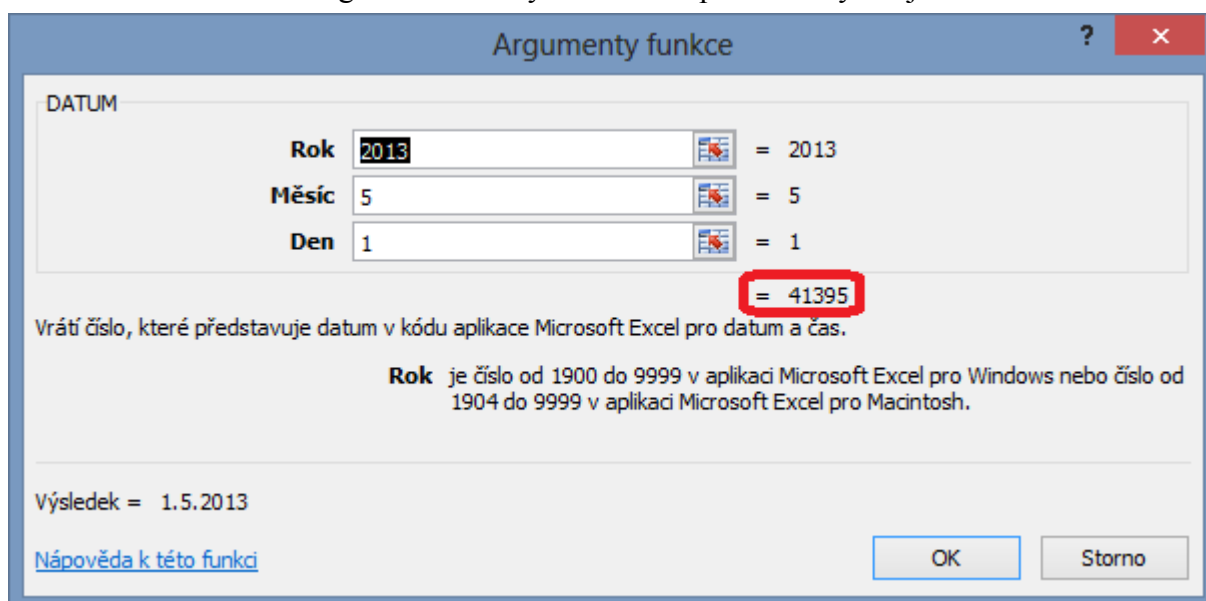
Argumenty funkce

?

DATUM

Rok 2013 = 2013

Měsíc 5 = 5

Den 1 = 1

= 41395

Vrátí číslo, které představuje datum v kódu aplikace Microsoft Excel pro datum a čas.

Rok je číslo od 1900 do 9999 v aplikaci Microsoft Excel pro Windows nebo číslo od 1904 do 9999 v aplikaci Microsoft Excel pro Macintosh.

Výsledek = 1.5.2013

Nápověda k této funkci

OK

Storno